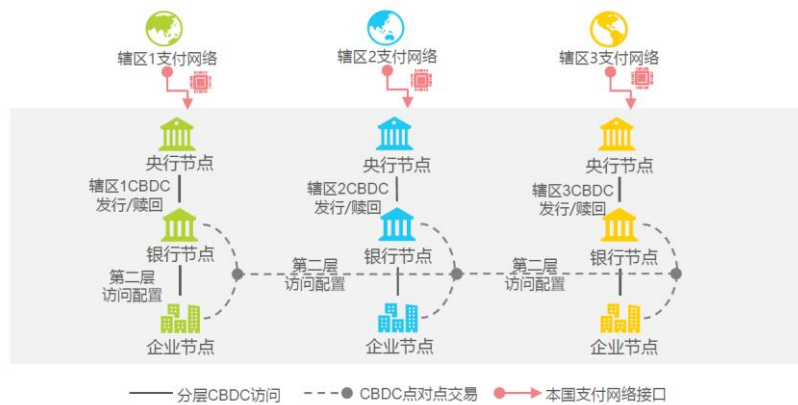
辖区1支付网络

辖区2支付网络

辖区3支付网络

央行节点

辖区1CBDC 发行/赎回

银行节点

第二层 访问配置

企业节点

央行节点

辖区2CBDC 发行/赎回

银行节点

第二层 访问配置

企业节点

央行节点

辖区3CBDC 发行/赎回

银行节点

第二层 访问配置

企业节点

分层CBDC访问

CBDC点对点交易

本国支付网络接口